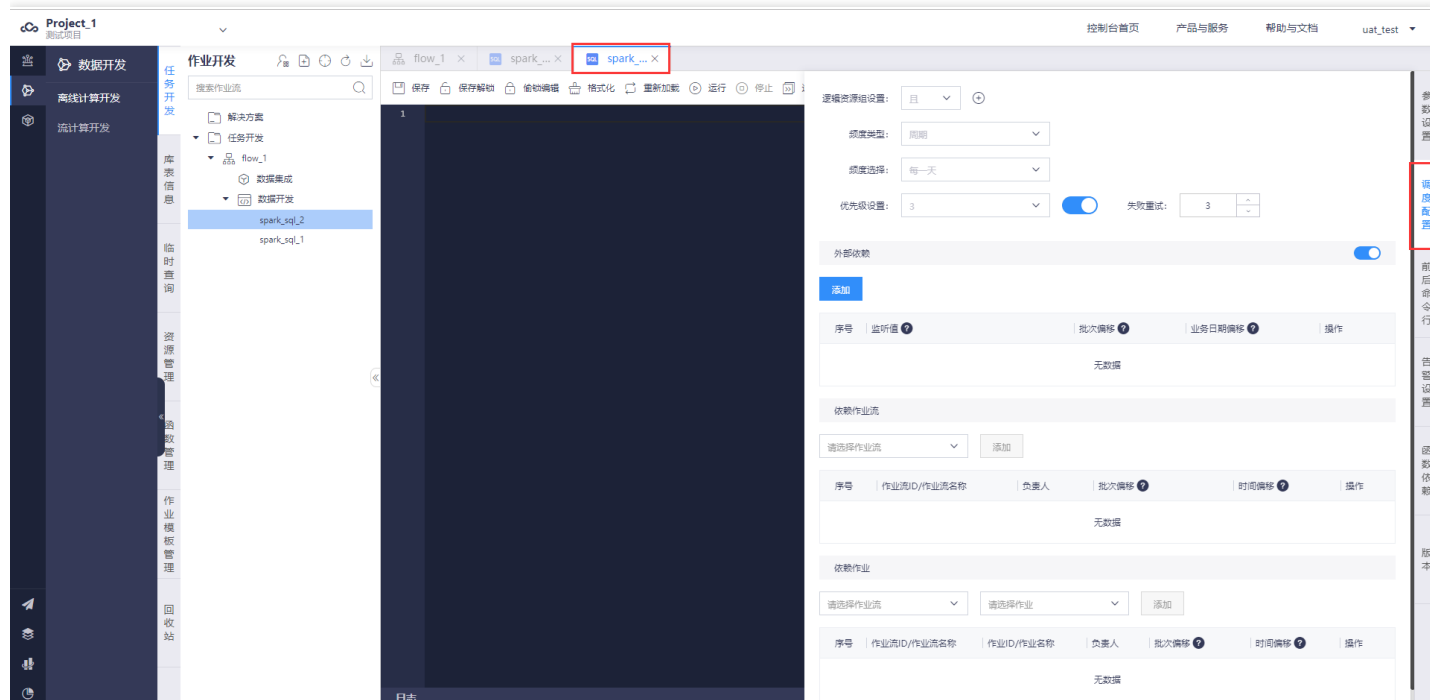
Project_1
测试项目

控制台首页 产品与服务 帮助与文档 uat_test

数据开发
离线计算开发
流计算开发

任务开发
库表信息
临时查询
资源管理
函数管理
作业模板管理
回收站

作业开发
搜索作业流
解决方案
任务开发
flow_1
数据集成
数据开发
spark_sql_2
spark_sql_1

flow_1 × spark_... × spark_... ×

保存 保存解锁 偷锁编辑 格式化 重新加载 运行 停止

1

日志

逻辑资源组设置: 目
频度类型: 周期
频度选择: 每一天
优先级设置: 3
失败重试: 3

外部依赖
添加

| 序号 | 监听值 | 批次偏移 | 业务日期偏移 | 操作 |
|---|---|---|---|---|
| 无数据 | | | | |

依赖作业流
请选择作业流 添加

| 序号 | 作业流ID/作业流名称 | 负责人 | 批次偏移 | 时间偏移 | 操作 |
|---|---|---|---|---|---|
| 无数据 | | | | | |

依赖作业
请选择作业流 请选择作业 添加

| 序号 | 作业流ID/作业流名称 | 作业ID/作业名称 | 负责人 | 批次偏移 | 时间偏移 | 操作 |
|---|---|---|---|---|---|---|
| 无数据 | | | | | | |

参数设置
调度配置
前后命令行
告警设置
函数依赖
版本